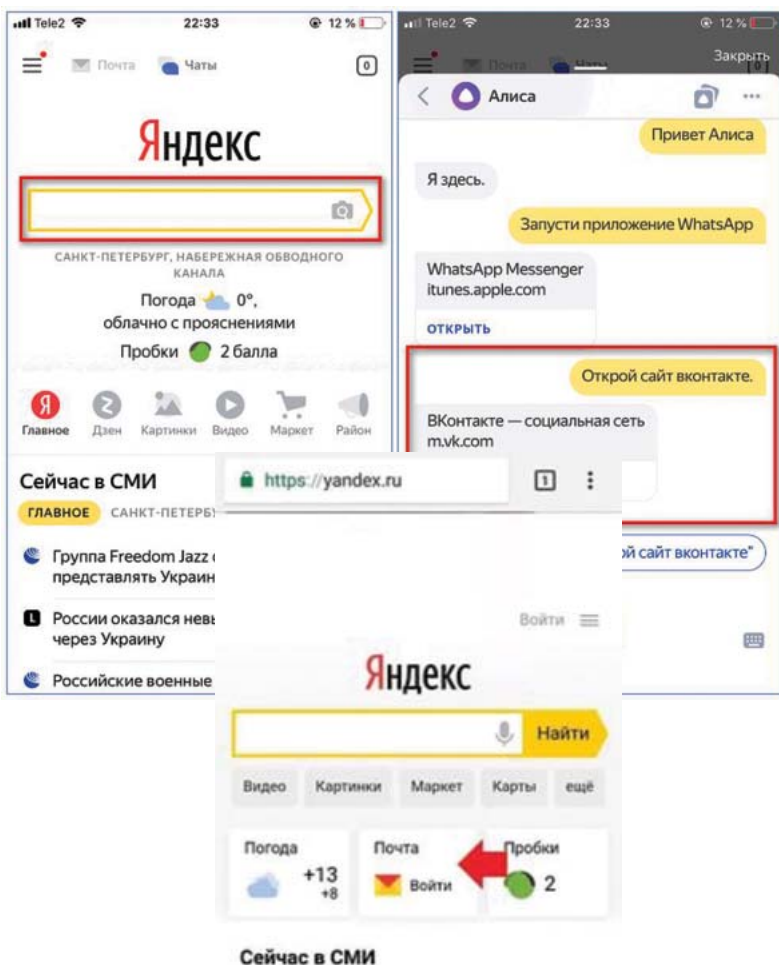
Tele2 22:33 12 %

Почта Чаты 0

Яндекс

САНКТ-ПЕТЕРБУРГ, НАБЕРЕЖНАЯ ОБВОДНОГО КАНАЛА

Погода 0°, облачно с прояснениями

Пробки 2 балла

Главное Дзен Картинки Видео Маркет Район

Сейчас в СМИ

ГЛАВНОЕ САНКТ-ПЕТЕРБУ

Группа Freedom Jazz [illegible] представлять Украин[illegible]

России оказался нев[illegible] через Украину

Российские военные

Tele2 22:33 12 %

Закрыть

Алиса

Привет Алиса

Я здесь.

Запусти приложение WhatsApp

WhatsApp Messenger itunes.apple.com

ОТКРЫТЬ

Открой сайт вконтакте.

ВКонтакте — социальная сеть m.vk.com

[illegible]ой сайт вконтакте"

https://yandex.ru 1

Войти

Яндекс

Найти

Видео Картинки Маркет Карты ещё

Погода +13 +8

Почта Войти

Пробки 2

Сейчас в СМИ